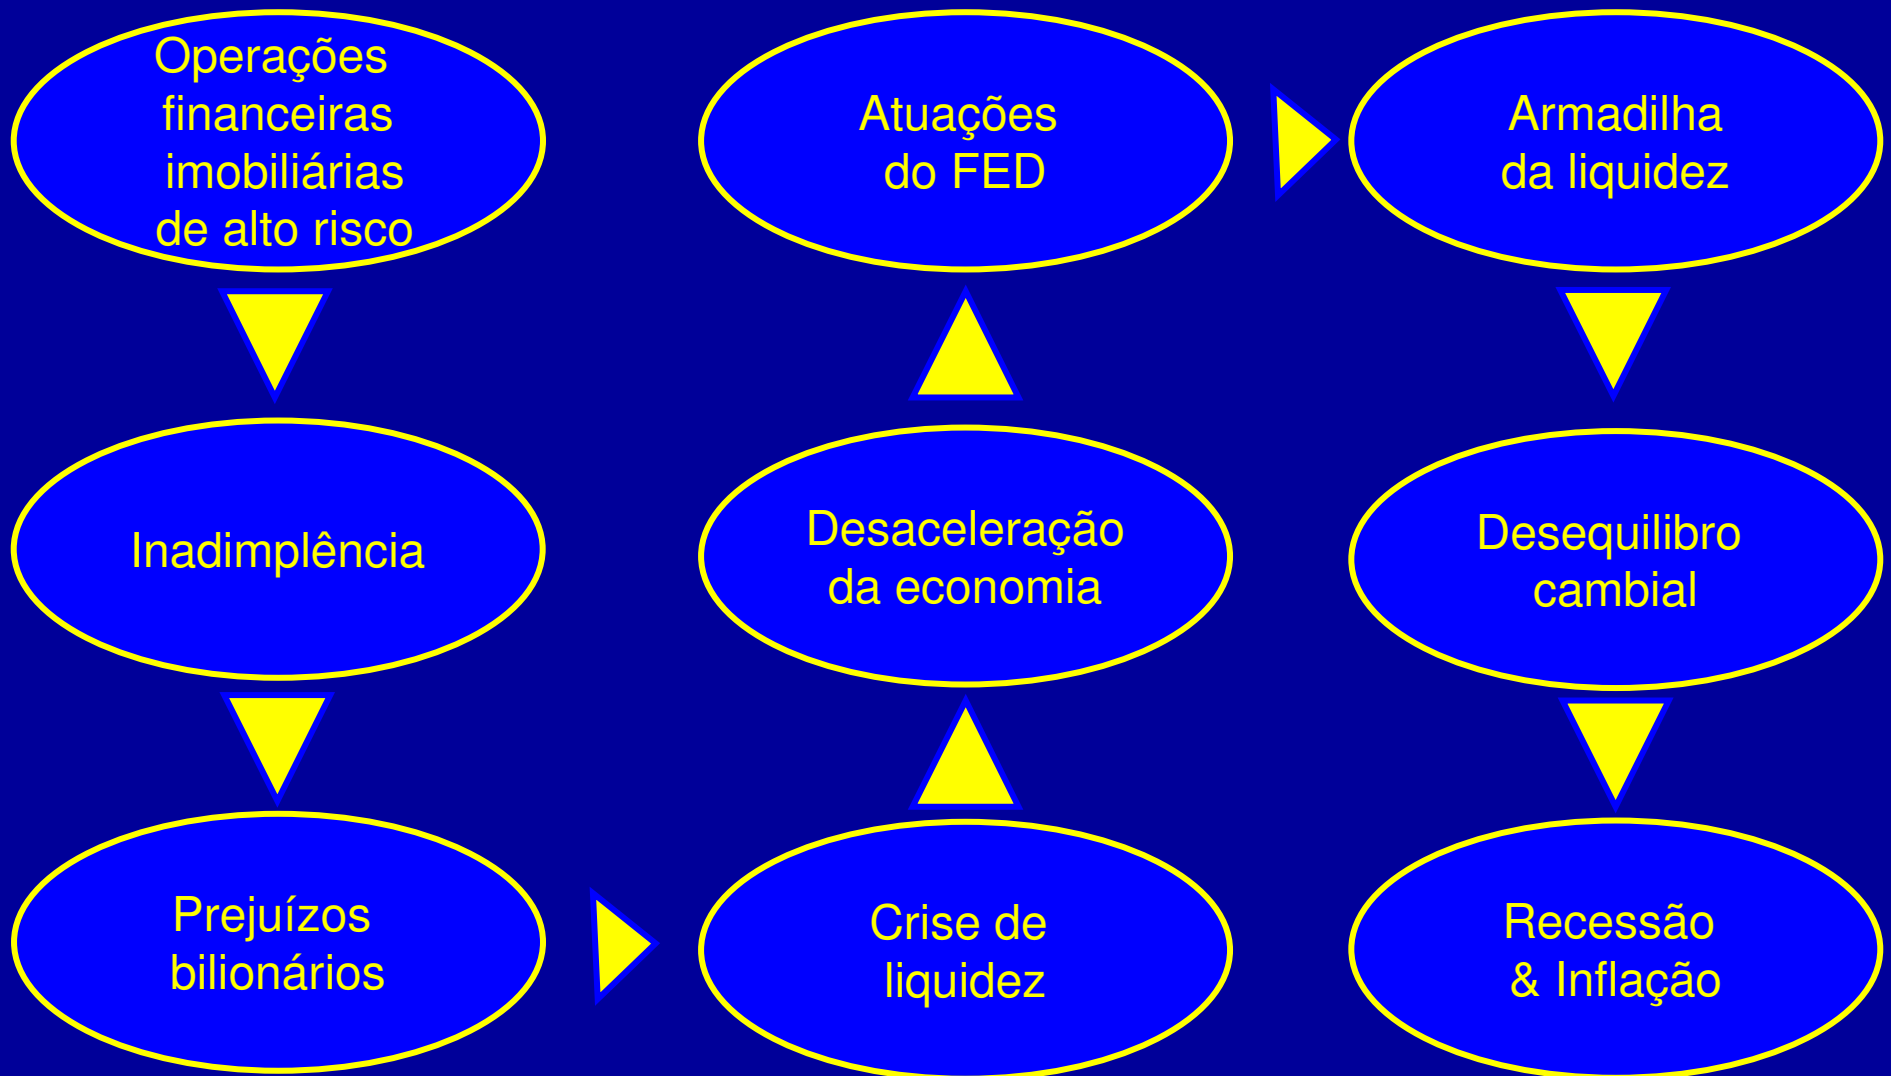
Operações financeiras imobiliárias de alto risco

Inadimplência

Prejuízos bilionários

Crise de liquidez

Desaceleração da economia

Atuações do FED

Armadilha da liquidez

Desequilibro cambial

Recessão & Inflação